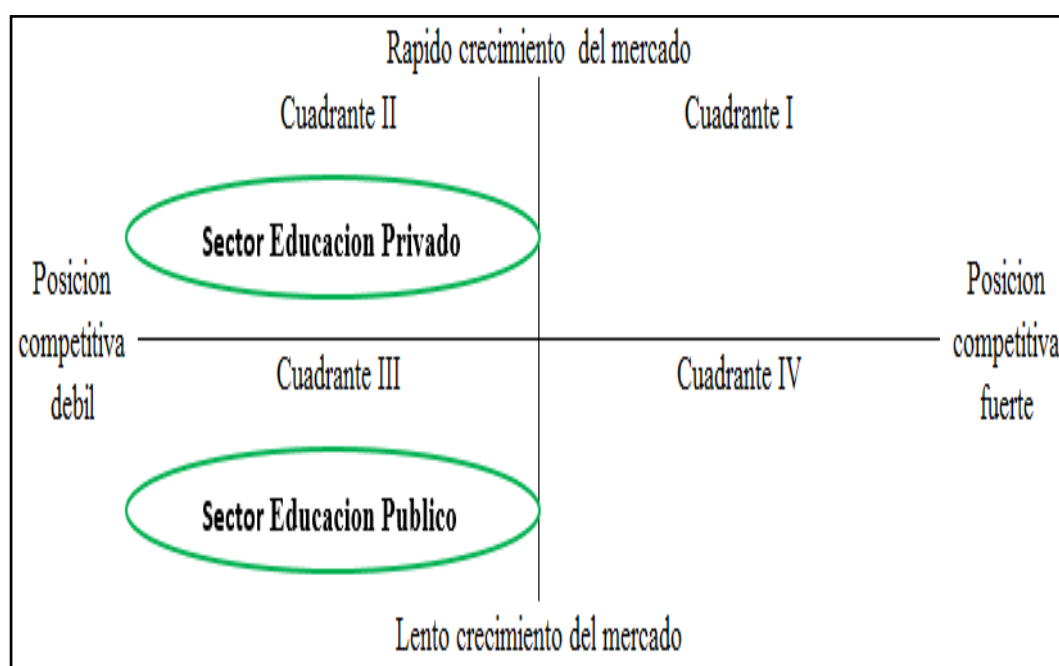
Rapido crecimiento del mercado

Cuadrante II

Cuadrante I

Sector Educacion Privado

Posicion competitiva debil

Posicion competitiva fuerte

Cuadrante III

Cuadrante IV

Sector Educacion Publico

Lento crecimiento del mercado